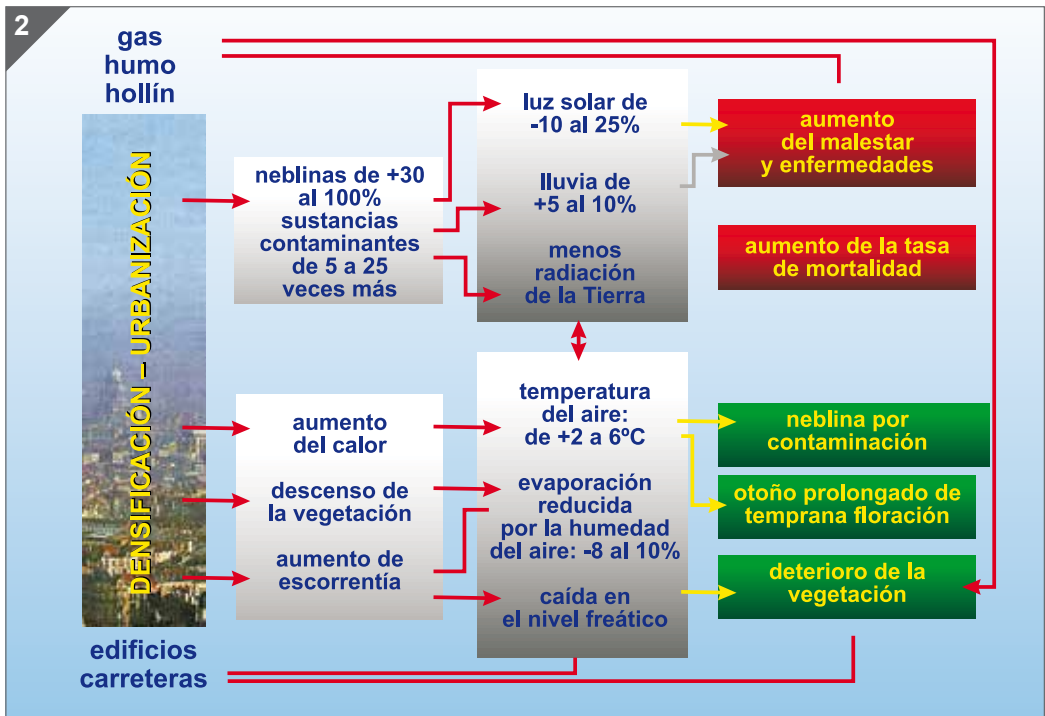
2

gas
humo
hollín

DENSIFICACIÓN – URBANIZACIÓN

neblinas de +30 al 100%
sustancias contaminantes de 5 a 25 veces más

luz solar de -10 al 25%

lluvia de +5 al 10%

menos radiación de la Tierra

aumento del malestar y enfermedades

aumento de la tasa de mortalidad

aumento del calor

descenso de la vegetación

aumento de escorrentía

temperatura del aire: de +2 a 6ºC

evaporación reducida por la humedad del aire: -8 al 10%

caída en el nivel freático

neblina por contaminación

otoño prolongado de temprana floración

deterioro de la vegetación

edificios
carreteras